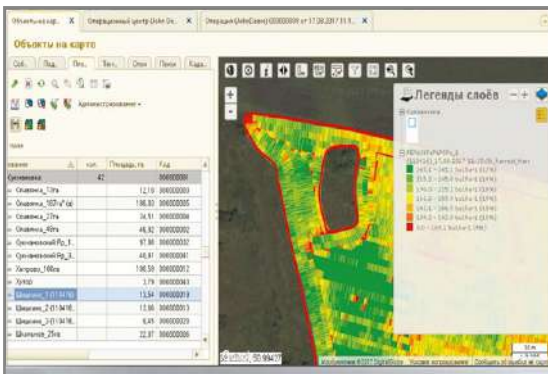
Объекты на карт... ✕ Операционный центр (John De... ✕ Операция (АгроСофт) 000000000 от 17.08.2017 11:1... ✕

Объекты на карте

Соб... Под... Поз... Тех... Опер... Поля Карт...

Администрирование ▾

Поиск

| звание | кол. | Площадь, га | Код |
|---|---|---|---|
| Сухиновка | 42 | | |
| Ольховка_13га | | 12,19 | 000000003 |
| Ольховка_100га (a) | | 100,93 | 000000005 |
| Ольховка_33га | | 34,51 | 000000006 |
| Ольховка_49га | | 46,92 | 000000002 |
| Сухиновский Яр_1... | | 97,88 | 000000032 |
| Сухиновский Яр_2... | | 48,81 | 000000041 |
| Хатровка_100га | | 100,59 | 000000052 |
| Хутор | | 3,79 | 000000043 |
| Шаталова_1 (11141б) | | 13,54 | 000000019 |
| Шаталова_2 (11141б) | | 13,90 | 000000053 |
| Шаталова_3 (11141б) | | 8,45 | 000000029 |
| Шаталова_25га | | 22,97 | 000000028 |

Легенды слоёв

Сухиновка

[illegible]

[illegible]

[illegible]

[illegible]

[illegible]

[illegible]

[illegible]

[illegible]

50 м

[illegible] 50,99470

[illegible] ©2017 DigitalGlobe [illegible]